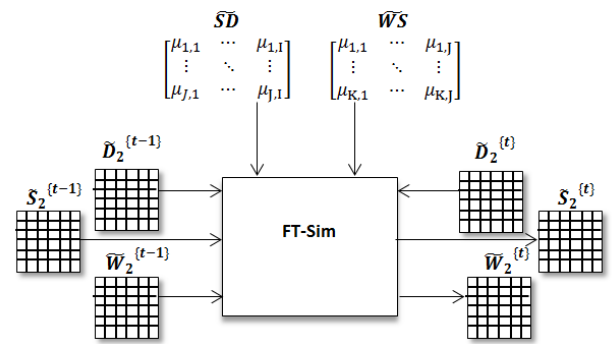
$\widetilde{SD}$

$\begin{bmatrix} \mu_{1,1} & \cdots & \mu_{1,\mathrm{I}} \\ \vdots & \ddots & \vdots \\ \mu_{J,1} & \cdots & \mu_{\mathrm{J},\mathrm{I}} \end{bmatrix}$

$\widetilde{WS}$

$\begin{bmatrix} \mu_{1,1} & \cdots & \mu_{1,\mathrm{J}} \\ \vdots & \ddots & \vdots \\ \mu_{\mathrm{K},1} & \cdots & \mu_{\mathrm{K},\mathrm{J}} \end{bmatrix}$

$\widetilde{D}_2^{\{t-1\}}$

$\widetilde{S}_2^{\{t-1\}}$

$\widetilde{W}_2^{\{t-1\}}$

FT-Sim

$\widetilde{D}_2^{\{t\}}$

$\widetilde{S}_2^{\{t\}}$

$\widetilde{W}_2^{\{t\}}$